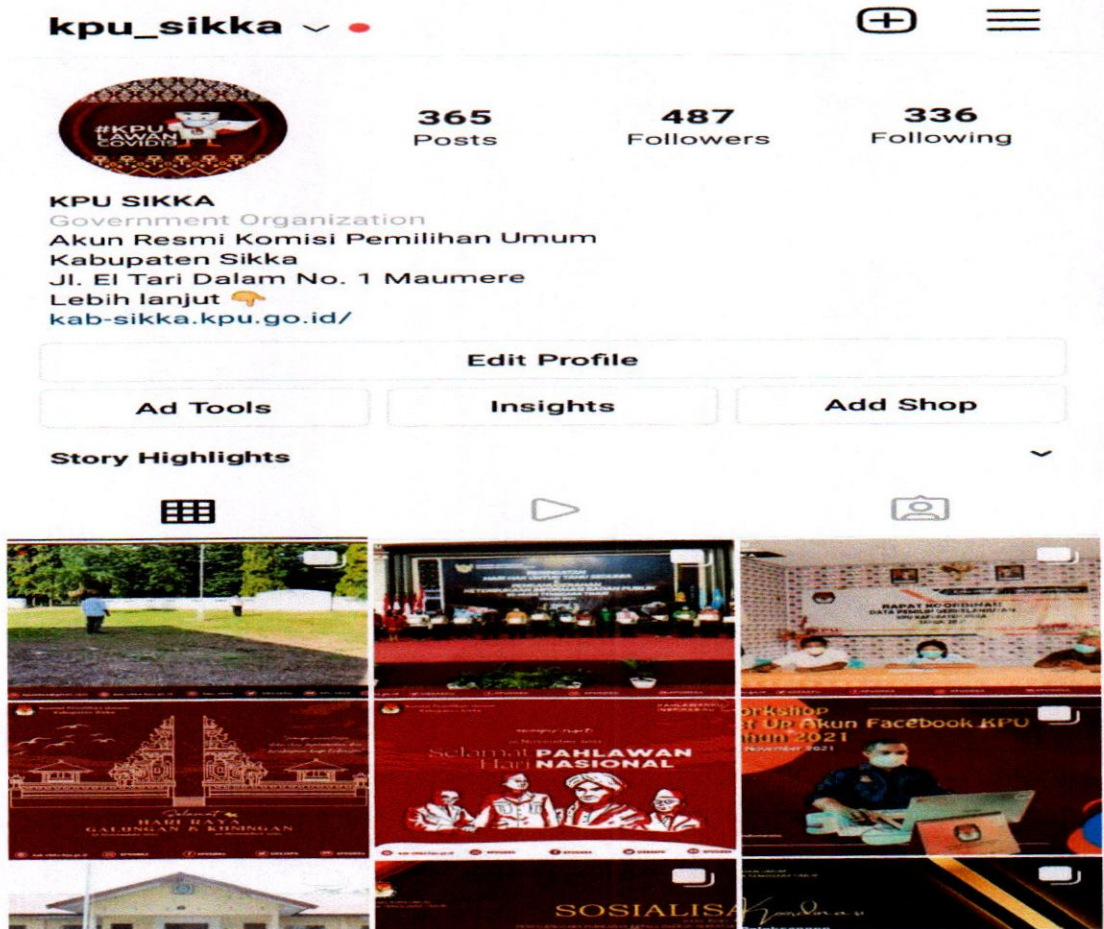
kpu_sikka

#KPU LAWAN COVID19

365
Posts

487
Followers

336
Following

KPU SIKKA
Government Organization
Akun Resmi Komisi Pemilihan Umum Kabupaten Sikka
Jl. El Tari Dalam No. 1 Maumere
Lebih lanjut 👇
kab-sikka.kpu.go.id/

Edit Profile

Ad Tools

Insights

Add Shop

Story Highlights

RAPAT KOORDINASI

Selamat Hari Raya Galungan & Kuningan

Selamat PAHLAWAN Hari NASIONAL

orkshop
t Up Akun Facebook KPU
hun 2021
November 2021

SOSIALISA